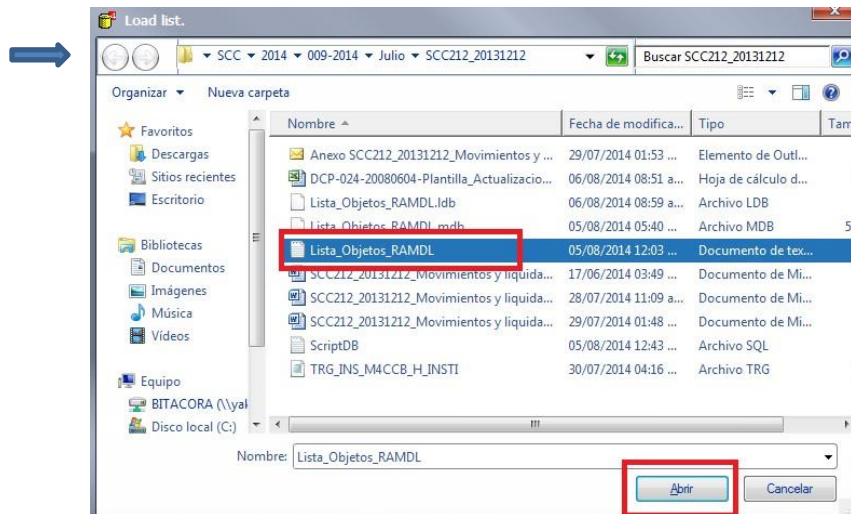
Load list.

SCC ▸ 2014 ▸ 009-2014 ▸ Julio ▸ SCC212_20131212

Buscar SCC212_20131212

Organizar ▾ Nueva carpeta

Favoritos
Descargas
Sitios recientes
Escritorio

Bibliotecas
Documentos
Imágenes
Música
Vídeos

Equipo
BITACORA (\\yal
Disco local (C:)

| Nombre | Fecha de modifica... | Tipo | Tam |
|---|---|---|---|
| Anexo SCC212_20131212_Movimientos y ... | 29/07/2014 01:53 ... | Elemento de Outl... | |
| DCP-024-20080604-Plantilla_Actualizacio... | 06/08/2014 08:51 a... | Hoja de cálculo d... | |
| Lista_Objetos_RAMDL.ldb | 06/08/2014 08:59 a... | Archivo LDB | |
| Lista_Objetos_RAMDL.mdb | 05/08/2014 05:40 ... | Archivo MDB | 5 |
| Lista_Objetos_RAMDL | 05/08/2014 12:03 ... | Documento de tex... | |
| SCC212_20131212_Movimientos y liquida... | 17/06/2014 03:49 ... | Documento de Mi... | |
| SCC212_20131212_Movimientos y liquida... | 28/07/2014 11:09 a... | Documento de Mi... | |
| SCC212_20131212_Movimientos y liquida... | 29/07/2014 01:48 ... | Documento de Mi... | |
| ScriptDB | 05/08/2014 12:43 ... | Archivo SQL | |
| TRG_INS_M4CCB_H_INSTI | 30/07/2014 04:16 ... | Archivo TRG | |

Nombre: Lista_Objetos_RAMDL

Abrir Cancelar